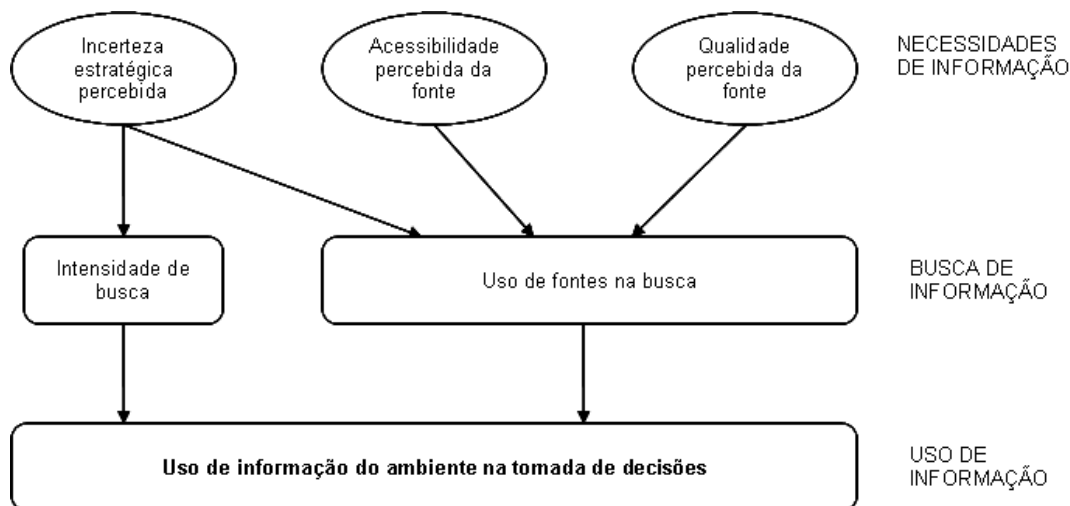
Incerteza estratégica percebida

Acessibilidade percebida da fonte

Qualidade percebida da fonte

NECESSIDADES DE INFORMAÇÃO

Intensidade de busca

Uso de fontes na busca

BUSCA DE INFORMAÇÃO

Uso de informação do ambiente na tomada de decisões

USO DE INFORMAÇÃO